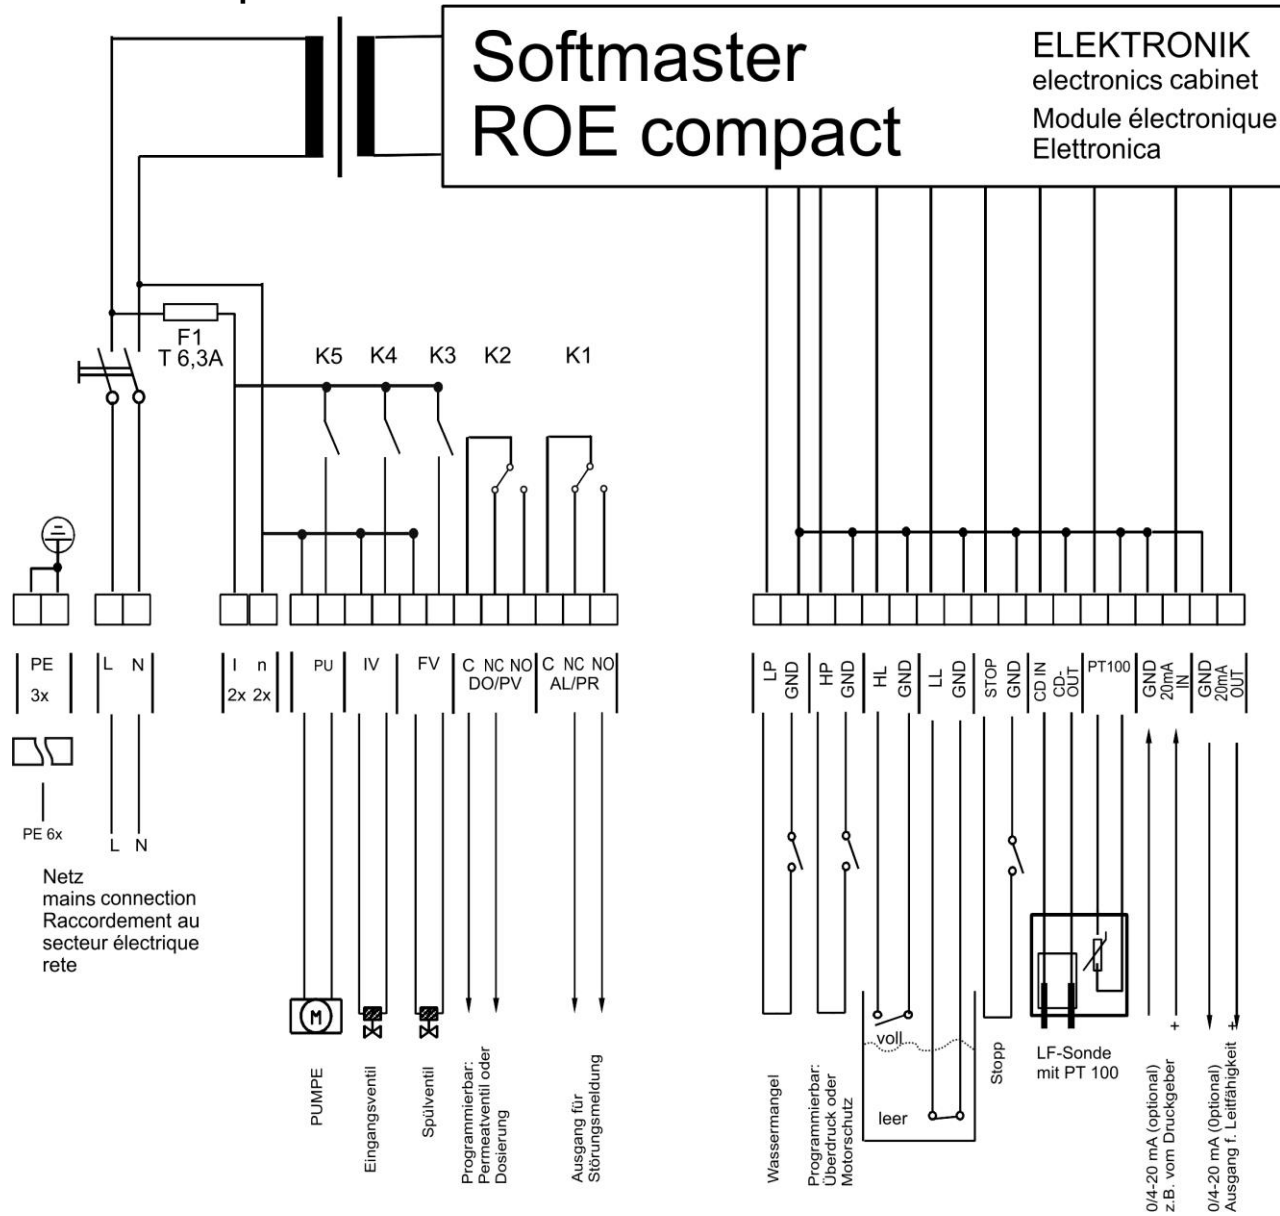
Softmaster
ROE compact

ELEKTRONIK
electronics cabinet
Module électronique
Elettronica

F1
T 6,3A

K5 K4 K3 K2 K1

PE
3x

PE 6x

L N

L N

l n
2x 2x

PU IV FV C NC NO DO/PV C NC NO AL/PR

LP GND HP GND HL GND LL GND STOP GND CD IN CD-OUT PT100 GND 20mA IN GND 20mA OUT

Netz
mains connection
Raccordement au secteur électrique
rete

M

PUMPE

Eingangsventil

Spülventil

Programmierbar: Permeatventil oder Dosierung

Ausgang für Störungsmeldung

Wassermangel

Programmierbar: Überdruck oder Motorschutz

voll

leer

Stopp

LF-Sonde mit PT 100

0/4-20 mA (optional) z.B. vom Druckgeber

+

0/4-20 mA (Optional) Ausgang f. Leitfähigkeit

+